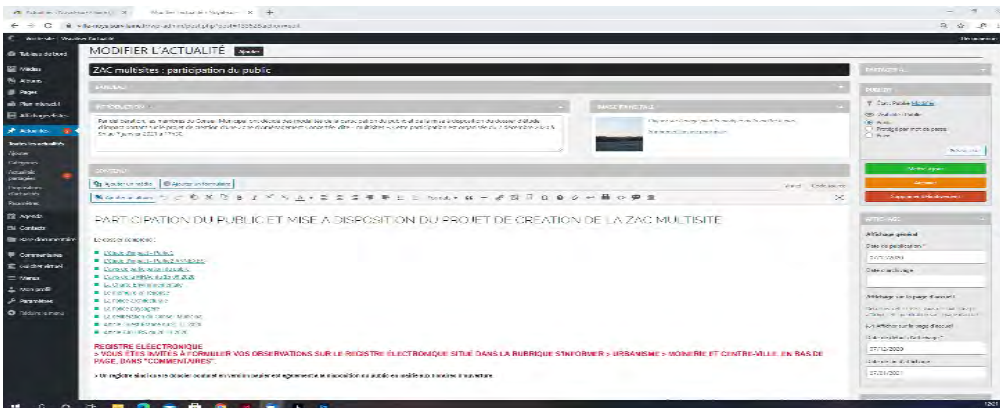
MODIFIER L'ACTUALITÉ

ZAC multisites : participation du public

PARTICIPATION DU PUBLIC ET MISE A DISPOSITION DU PROJET DE CREATION DE LA ZAC MULTISITE

REGISTRE ÉLECTRONIQUE

> VOUS ÊTES INVITÉS À FORMULER VOS OBSERVATIONS SUR LE REGISTRE ÉLECTRONIQUE SITUÉ DANS LA RUBRIQUE S'INFORMER > URBANISME > MOINERIE ET CENTRE-VILLE, EN BAS DE PAGE, DANS "COMMENTAIRES".

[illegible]